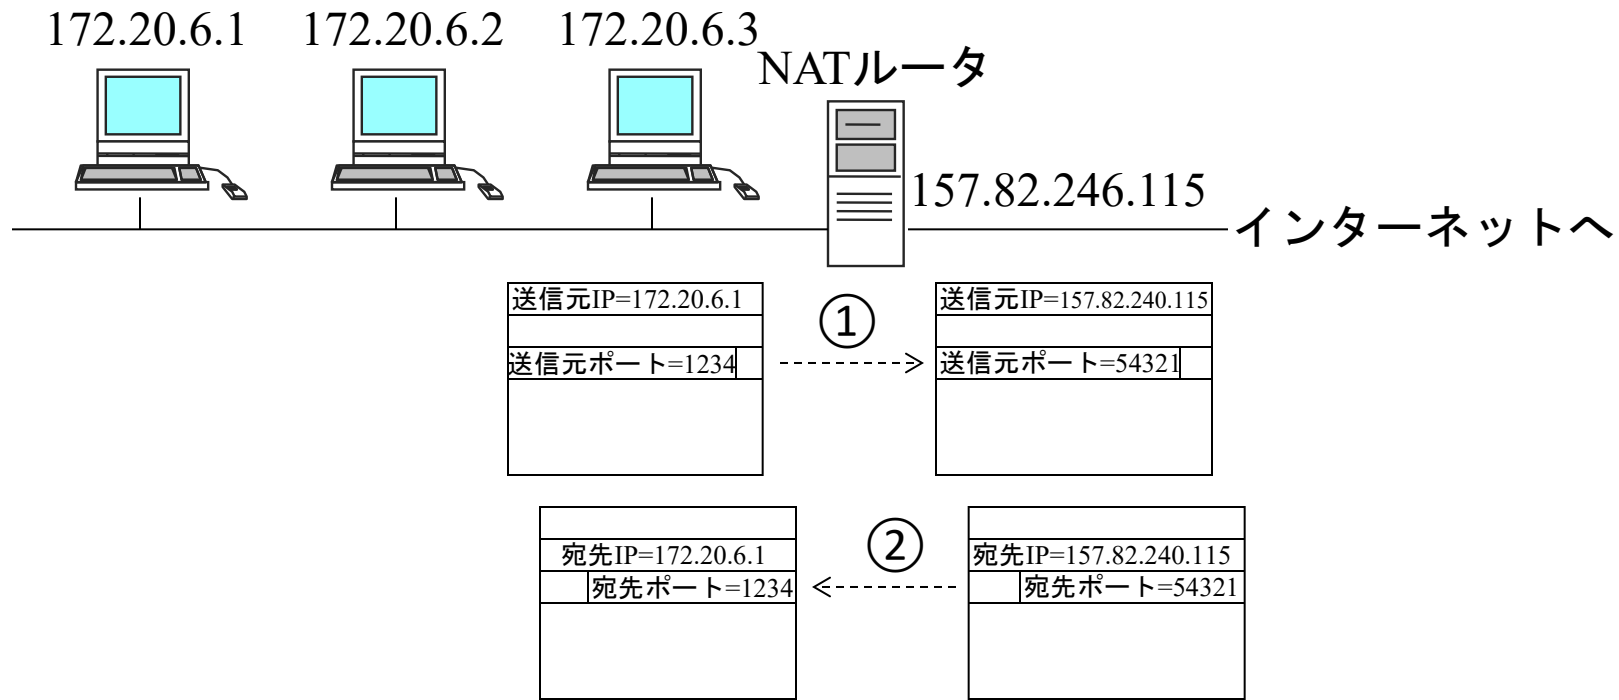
172.20.6.1 172.20.6.2 172.20.6.3

NATルータ

157.82.246.115

インターネットへ

送信元IP=172.20.6.1

送信元ポート=1234

①

送信元IP=157.82.240.115

送信元ポート=54321

宛先IP=172.20.6.1

宛先ポート=1234

②

宛先IP=157.82.240.115

宛先ポート=54321